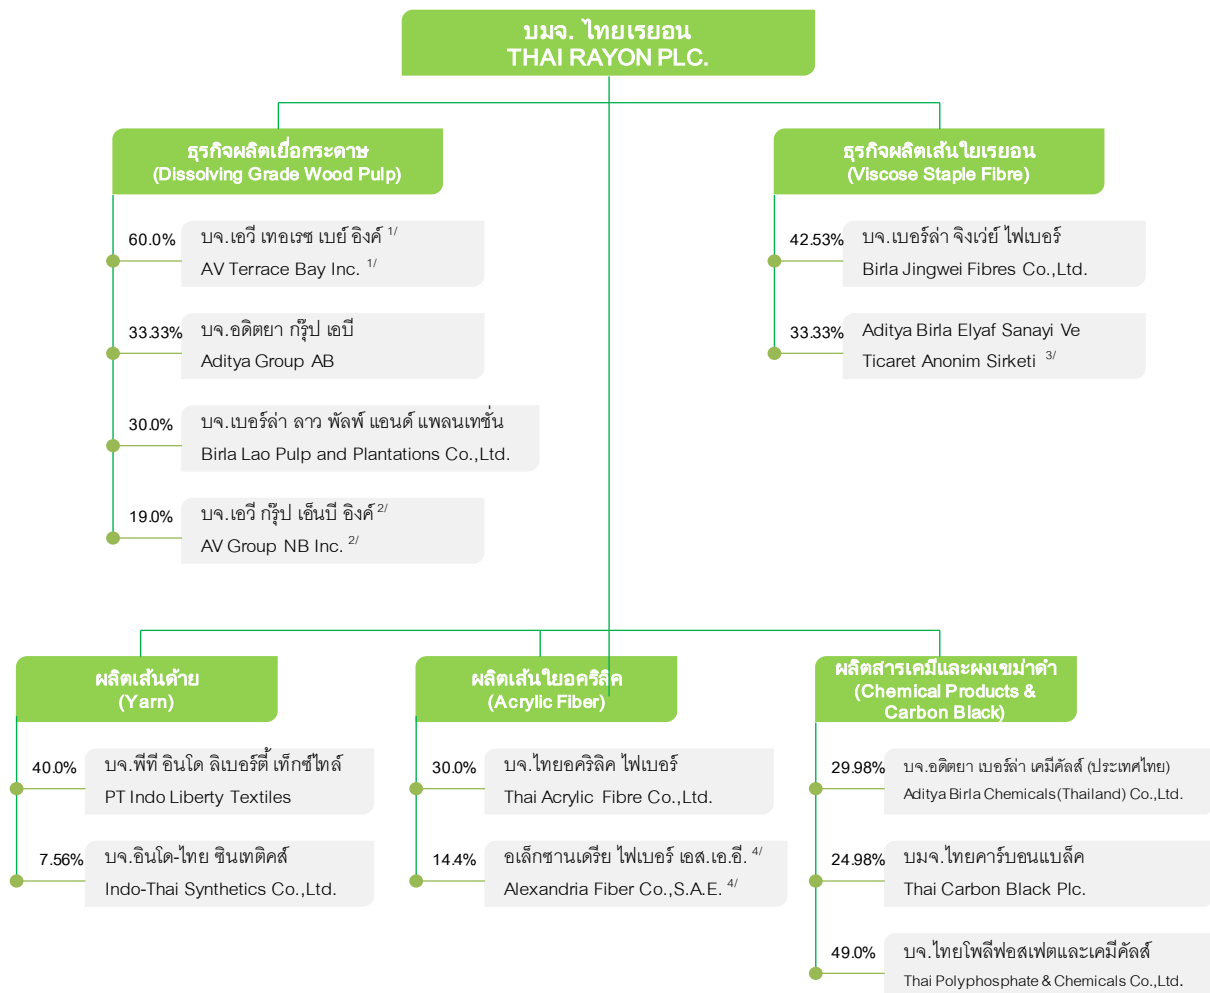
บมจ. ไทยเรยอน
THAI RAYON PLC.

ธุรกิจผลิตเยื่อกระดาษ
(Dissolving Grade Wood Pulp)

60.0% บจ.เอวี เทอเรซ เบย์ อิงค์ 1/
AV Terrace Bay Inc. 1/

33.33% บจ.อดิตยา กรุ๊ป เอบี
Aditya Group AB

30.0% บจ.เบอร์ล่า ลาว พัลพ์ แอนด์ แพลนเทชั่น
Birla Lao Pulp and Plantations Co.,Ltd.

19.0% บจ.เอวี กรุ๊ป เอ็นบี อิงค์ 2/
AV Group NB Inc. 2/

ธุรกิจผลิตเส้นใยเรยอน
(Viscose Staple Fibre)

42.53% บจ.เบอร์ล่า จิงเว่ย์ ไฟเบอร์
Birla Jingwei Fibres Co.,Ltd.

33.33% Aditya Birla Elyaf Sanayi Ve Ticaret Anonim Sirketi 3/

ผลิตเส้นด้าย
(Yarn)

40.0% บจ.พีที อินโด ลิเบอร์ตี้ เท็กซ์ไทล์
PT Indo Liberty Textiles

7.56% บจ.อินโด-ไทย ซินเทติคส์
Indo-Thai Synthetics Co.,Ltd.

ผลิตเส้นใยอคริลิค
(Acrylic Fiber)

30.0% บจ.ไทยอคริลิค ไฟเบอร์
Thai Acrylic Fibre Co.,Ltd.

14.4% อเล็กซานเดรีย ไฟเบอร์ เอส.เอ.อี. 4/
Alexandria Fiber Co.,S.A.E. 4/

ผลิตสารเคมีและผงเขม่าดำ
(Chemical Products & Carbon Black)

29.98% บจ.อดิตยา เบอร์ล่า เคมีคัลส์ (ประเทศไทย)
Aditya Birla Chemicals(Thailand) Co.,Ltd.

24.98% บมจ.ไทยคาร์บอนแบล็ค
Thai Carbon Black Plc.

49.0% บจ.ไทยโพลีฟอสเฟตและเคมีคัลส์
Thai Polyphosphate & Chemicals Co.,Ltd.